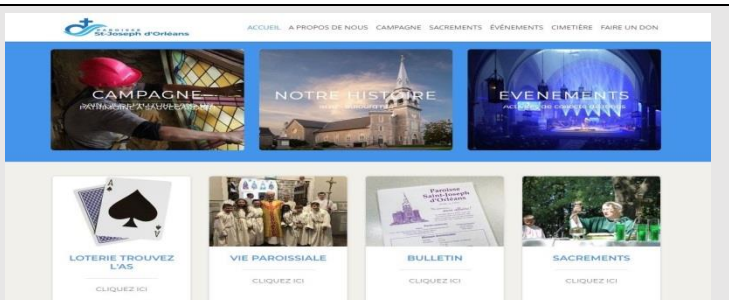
Paroisse St-Joseph d'Orléans

ACCUEIL A PROPOS DE NOUS CAMPAGNE SACREMENTS ÉVÉNEMENTS CIMETIÈRE FAIRE UN DON

CAMPAGNE
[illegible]

NOTRE HISTOIRE
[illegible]

EVENEMENTS
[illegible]

Paroisse Saint-Joseph d'Orléans

LOTERIE TROUVEZ L'AS
CLIQUEZ ICI

VIE PAROISSIALE
CLIQUEZ ICI

BULLETIN
CLIQUEZ ICI

SACREMENTS
CLIQUEZ ICI